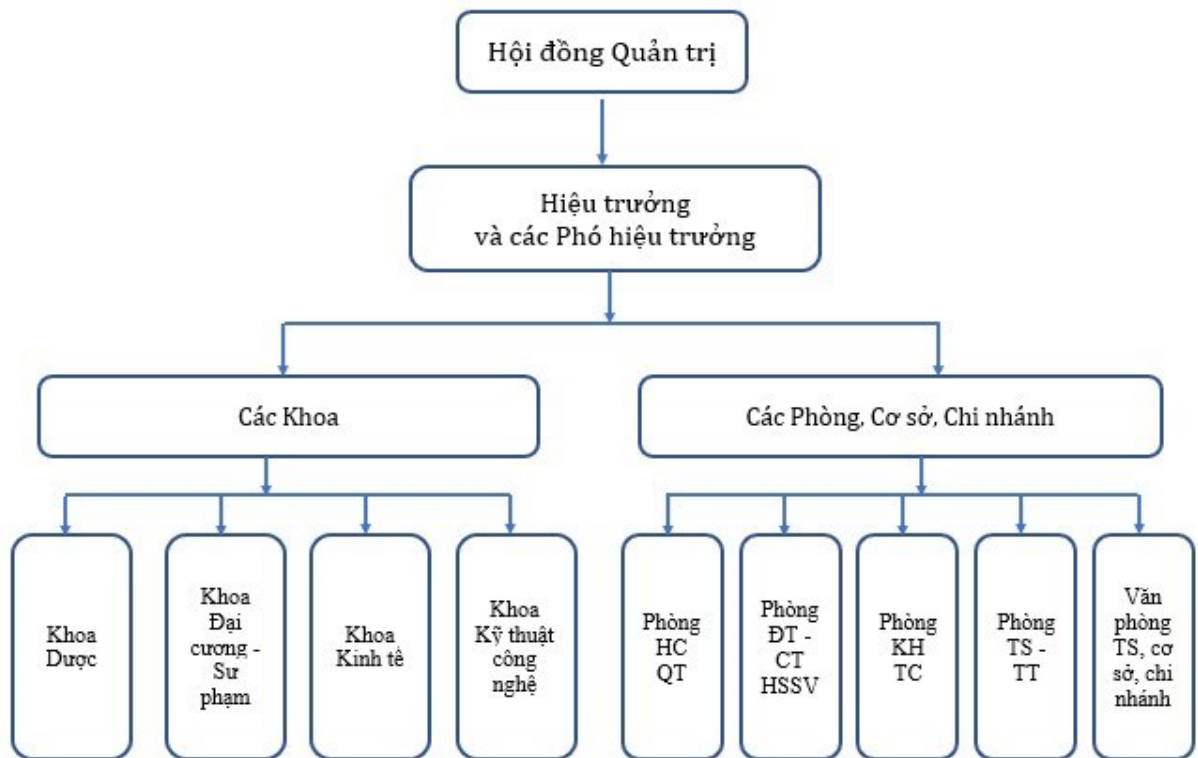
Hội đồng Quản trị

Hiệu trưởng
và các Phó hiệu trưởng

Các Khoa

Các Phòng, Cơ sở, Chi nhánh

Khoa Dược

Khoa Đại cương - Sư phạm

Khoa Kinh tề

Khoa Kỹ thuật công nghệ

Phòng HC QT

Phòng ĐT - CT HSSV

Phòng KH TC

Phòng TS - TT

Văn phòng TS, cơ sở, chi nhánh